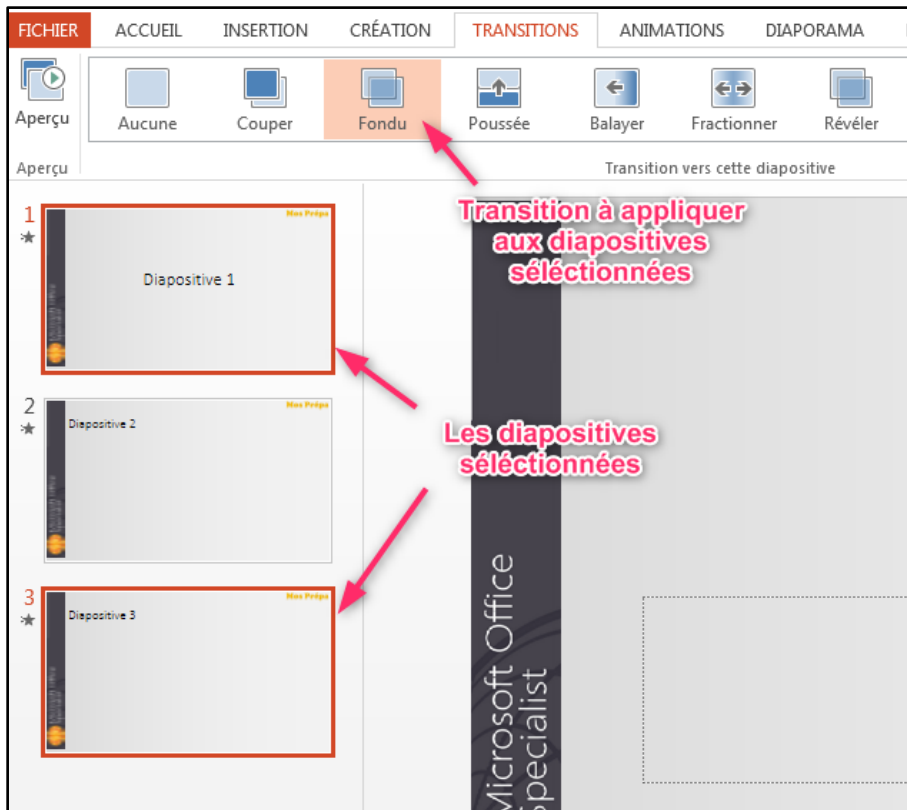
FICHIER ACCUEIL INSERTION CRÉATION TRANSITIONS ANIMATIONS DIAPORAMA

Aperçu

Aucune Couper Fondu Poussée Balayer Fractionner Révéler

Aperçu

Transition vers cette diapositive

Transition à appliquer aux diapositives sélectionnées

1

Mes Préps

Diapositive 1

2

Mes Préps

Diapositive 2

Les diapositives sélectionnées

3

Mes Préps

Diapositive 3

Microsoft Office Specialist